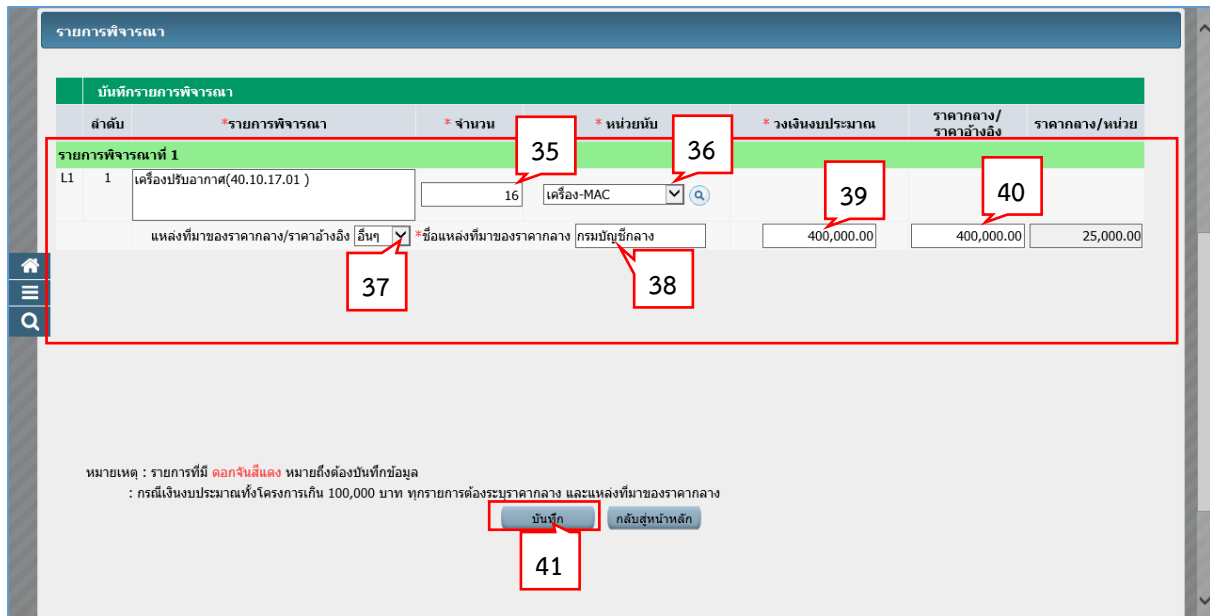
รายการพิจารณา

บันทึกรายการพิจารณา

| | ลำดับ | *รายการพิจารณา | * จำนวน | * หน่วยนับ | * วงเงินงบประมาณ | ราคากลาง/ราคาอ้างอิง | ราคากลาง/หน่วย |
|---|---|---|---|---|---|---|---|
| รายการพิจารณาที่ 1 | | | | | | | |
| L1 | 1 | เครื่องปรับอากาศ(40.10.17.01 ) | 16 | เครื่อง-MAC | | | |
| | | แหล่งที่มาของราคากลาง/ราคาอ้างอิง อื่นๆ | *ชื่อแหล่งที่มาของราคากลาง กรมบัญชีกลาง | | 400,000.00 | 400,000.00 | 25,000.00 |

35
36
37
38
39
40

หมายเหตุ : รายการที่มี ดอกจันสีแดง หมายถึงต้องบันทึกข้อมูล
: กรณีเงินงบประมาณทั้งโครงการเกิน 100,000 บาท ทุกรายการต้องระบุราคากลาง และแหล่งที่มาของราคากลาง

บันทึก กลับสู่หน้าหลัก

41